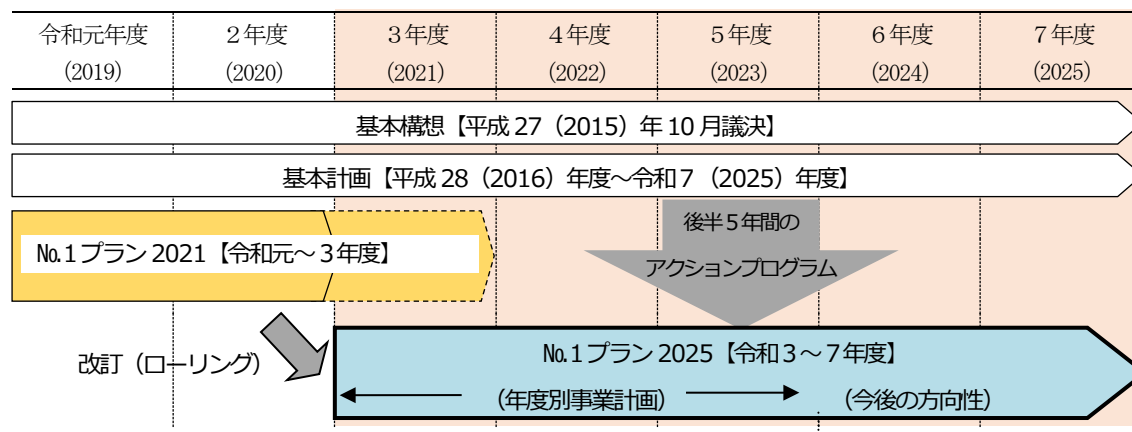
| 令和元年度 (2019) | 2年度 (2020) | 3年度 (2021) | 4年度 (2022) | 5年度 (2023) | 6年度 (2024) | 7年度 (2025) |
|---|---|---|---|---|---|---|

基本構想【平成27（2015）年10月議決】

基本計画【平成28（2016）年度～令和7（2025）年度】

№1プラン2021【令和元～3年度】

後半5年間の アクションプログラム

改訂（ローリング）

№1プラン2025【令和3～7年度】

（年度別事業計画）

（今後の方向性）